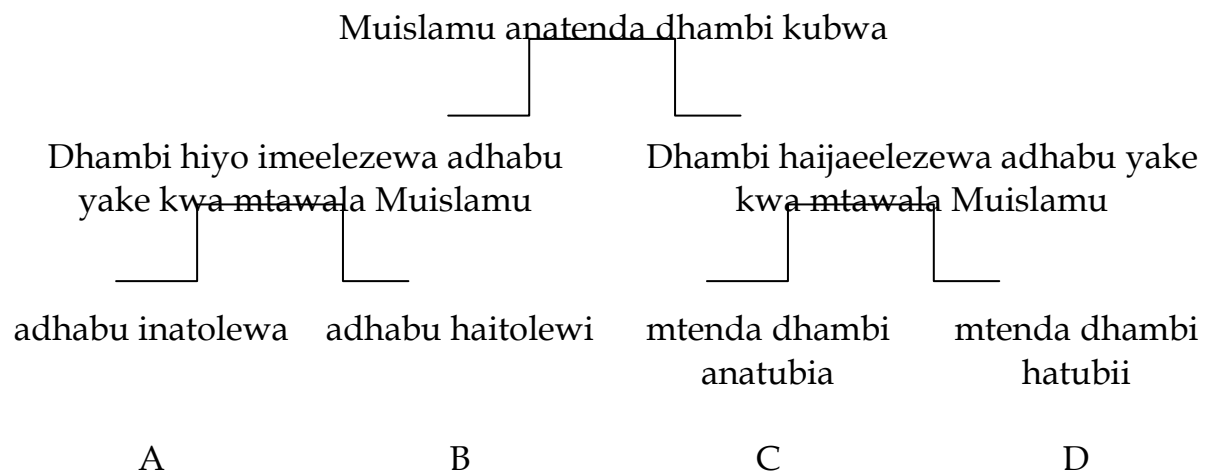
Muislamu anatenda dhambi kubwa

Dhambi hiyo imeelezewa adhabu yake kwa mtawala Muislamu

Dhambi haijaeelezewa adhabu yake kwa mtawala Muislamu

adhabu inatolewa

adhabu haitolewi

mtenda dhambi anatubia

mtenda dhambi hatubii

A

B

C

D